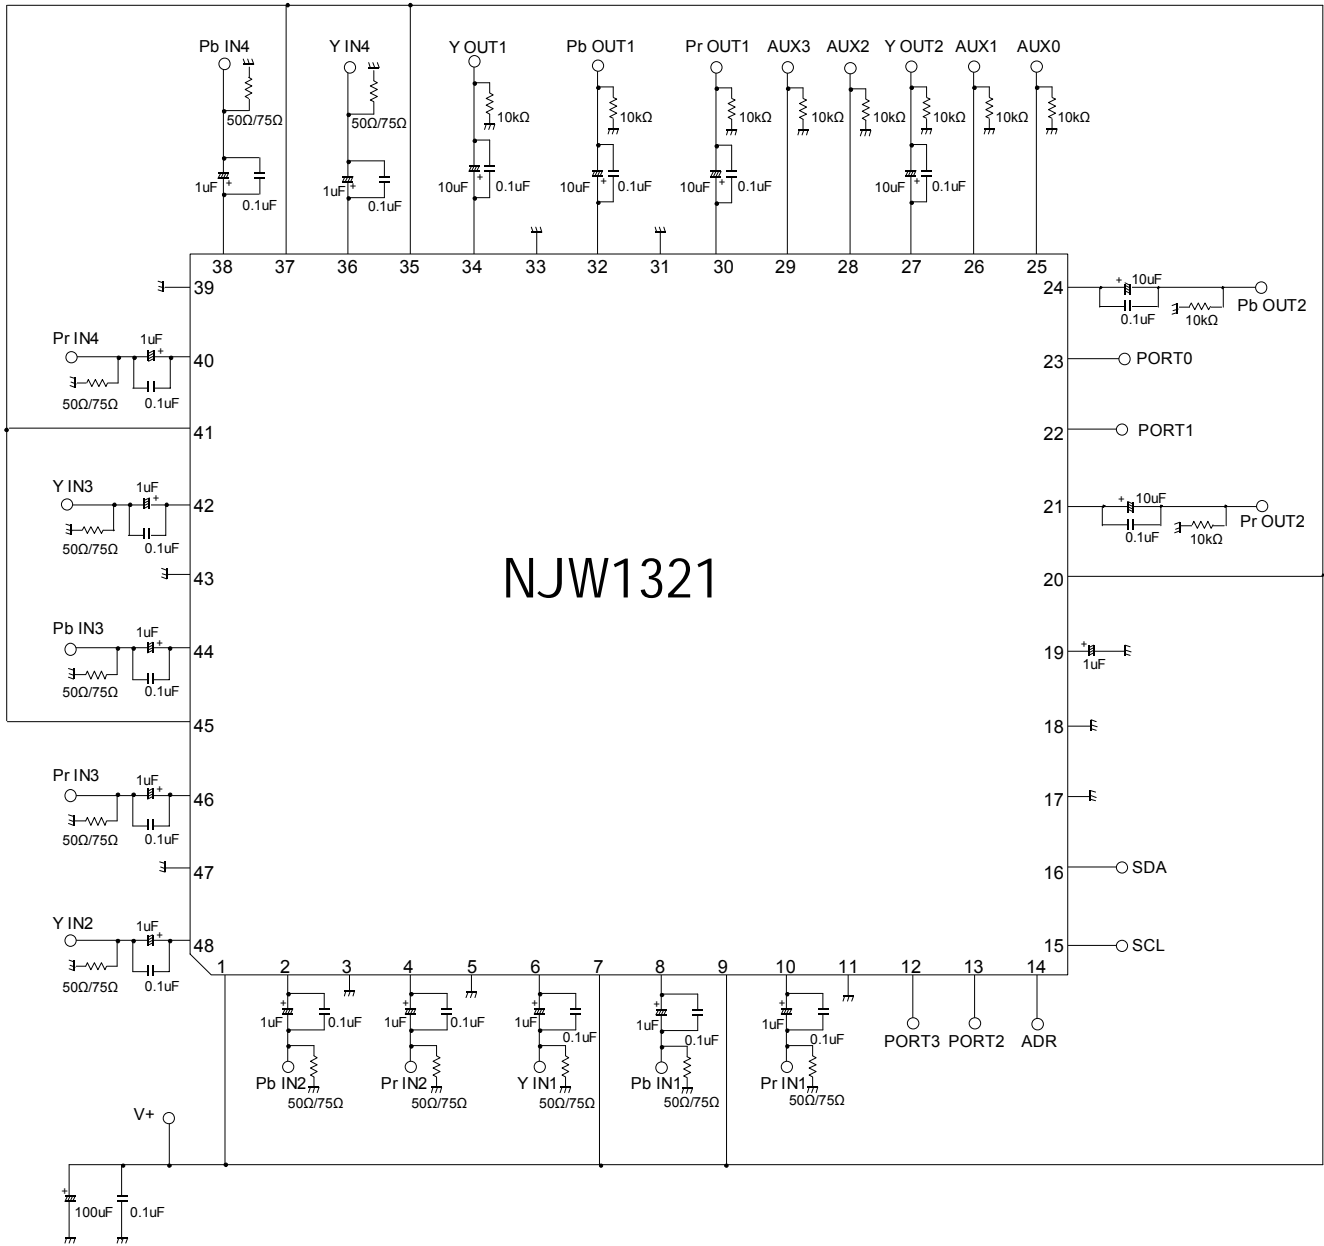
Pb IN4
50Ω/75Ω
1uF
0.1uF
Y IN4
50Ω/75Ω
1uF
0.1uF
Y OUT1
10kΩ
10uF
0.1uF
Pb OUT1
10kΩ
10uF
0.1uF
Pr OUT1
10kΩ
10uF
0.1uF
AUX3
10kΩ
AUX2
10kΩ
Y OUT2
10kΩ
10uF
0.1uF
AUX1
10kΩ
AUX0
10kΩ

38 37 36 35 34 33 32 31 30 29 28 27 26 25

39
Pr IN4
1uF
40
50Ω/75Ω
0.1uF
41
Y IN3
1uF
42
50Ω/75Ω
0.1uF
43
Pb IN3
1uF
44
50Ω/75Ω
0.1uF
45
Pr IN3
1uF
46
50Ω/75Ω
0.1uF
47
Y IN2
1uF
48
50Ω/75Ω
0.1uF

24
10uF
0.1uF
10kΩ
Pb OUT2
23 PORT0
22 PORT1
21
10uF
0.1uF
10kΩ
Pr OUT2
20
19
1uF
18
17
16 SDA
15 SCL

NJW1321

1 2 3 4 5 6 7 8 9 10 11 12 13 14

1uF
0.1uF
Pb IN2
50Ω/75Ω
1uF
0.1uF
Pr IN2
50Ω/75Ω
1uF
0.1uF
Y IN1
50Ω/75Ω
1uF
0.1uF
Pb IN1
50Ω/75Ω
1uF
0.1uF
Pr IN1
50Ω/75Ω
PORT3
PORT2
ADR

V+
100uF
0.1uF